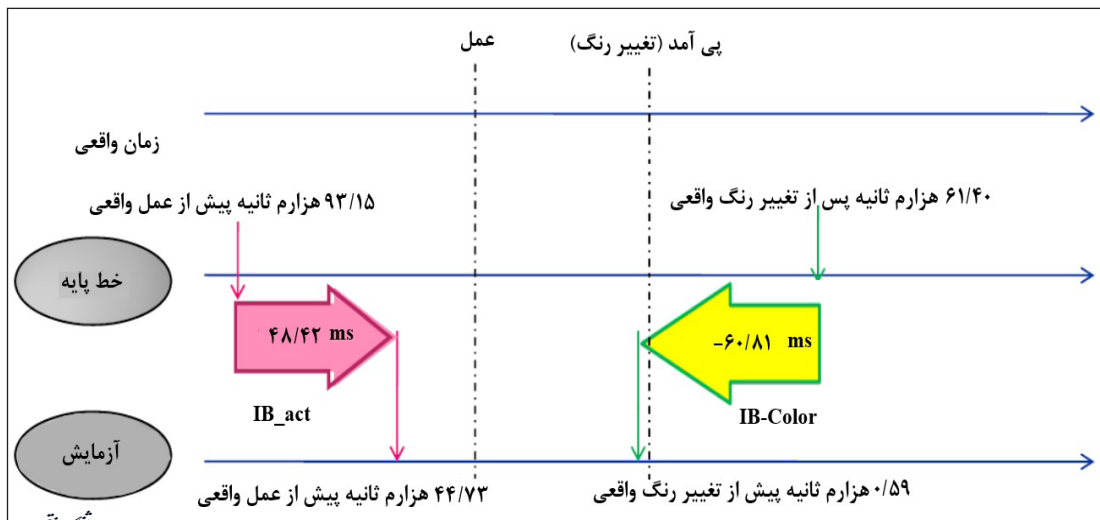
عمل

پی آمد (تغییر رنگ)

زمان واقعی

۹۳/۱۵ هزارم ثانیه پیش از عمل واقعی

۶۱/۴۰ هزارم ثانیه پس از تغییر رنگ واقعی

خط پایه

۴۸/۴۲ ms

-۶۰/۸۱ ms

IB_act

IB-Color

آزمایش

۴۴/۷۳ هزارم ثانیه پیش از عمل واقعی

۰/۵۹ هزارم ثانیه پیش از تغییر رنگ واقعی